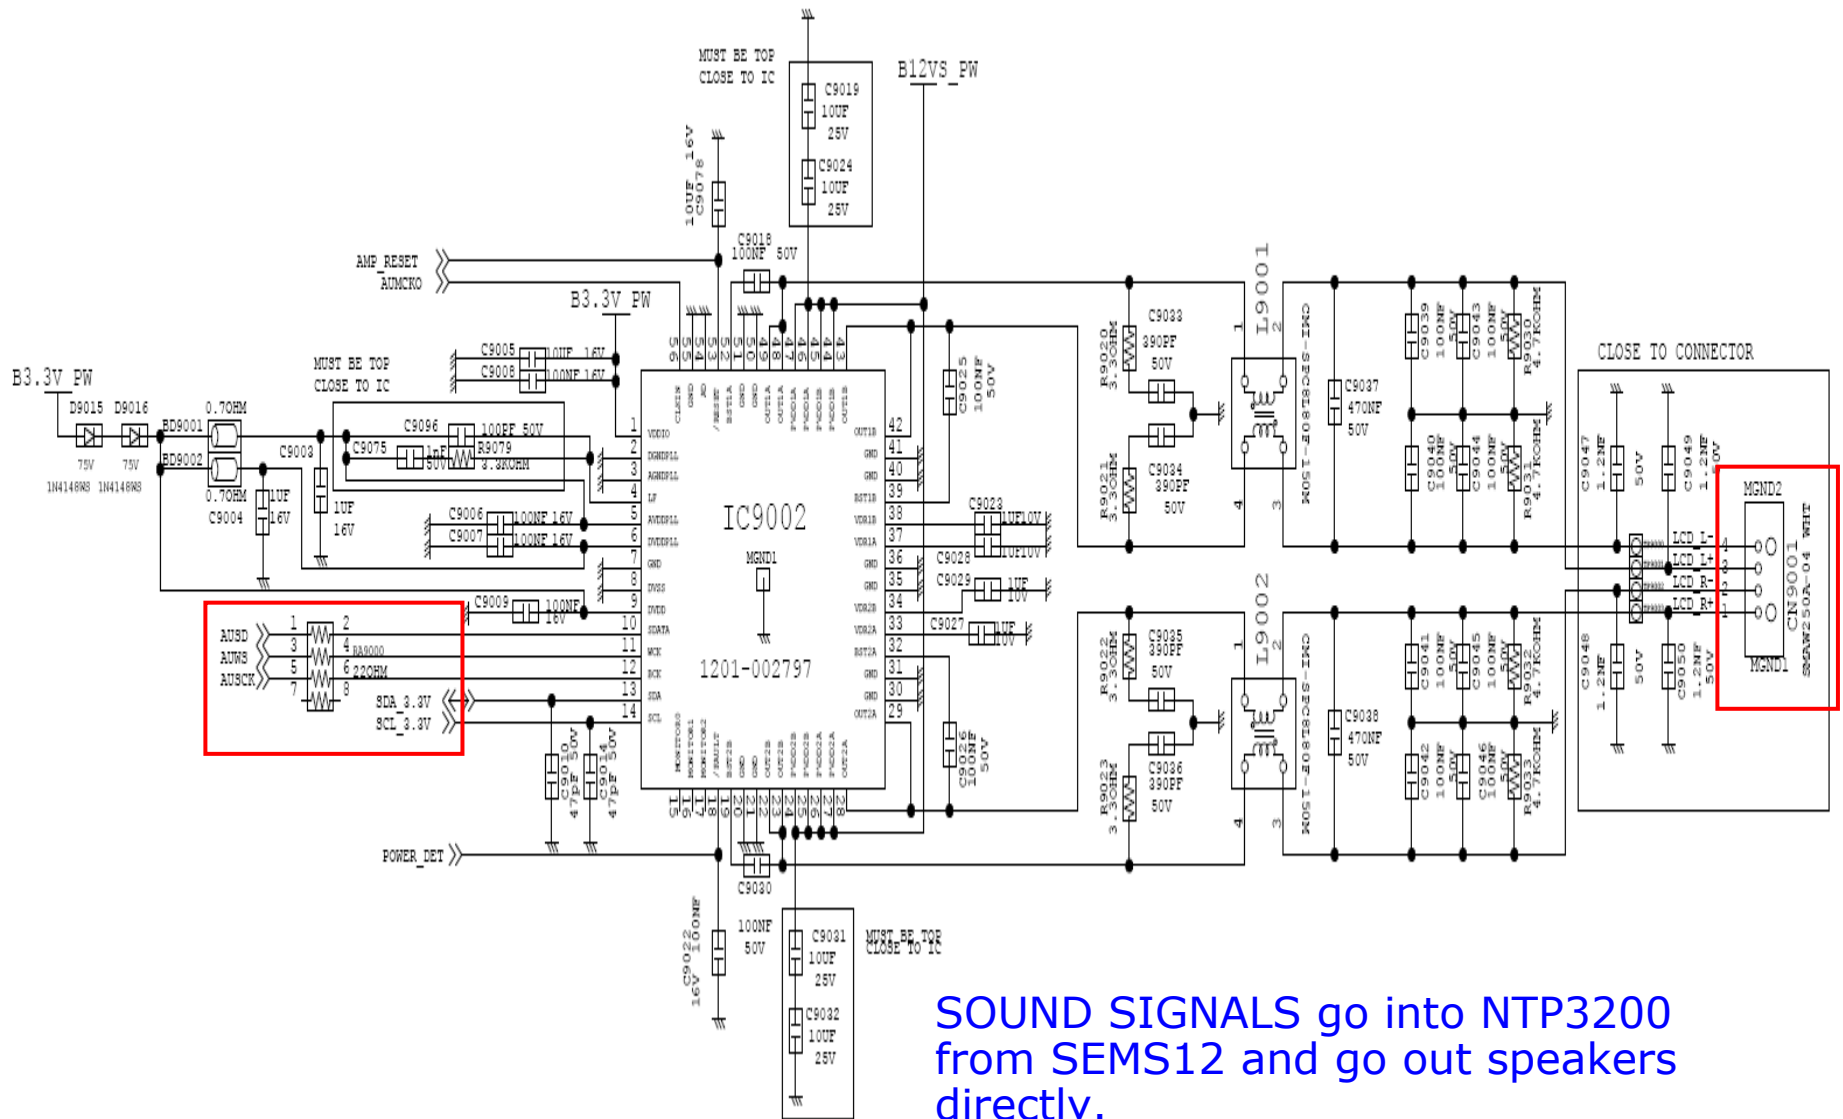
MUST BE TOP CLOSE TO IC

C9019 10UF 25V

C9024 10UF 25V

B12VS_PW

10UF 16V C9078

C9018 100NF 50V

AMP_RESET AUMCKO

B3.3V_PW

MUST BE TOP CLOSE TO IC

C9005 10UF 16V

C9008 100NF 16V

B3.3V_PW

D9015 D9016

BD9001 0.7OHM

BD9002 0.7OHM

75V 75V

1N4148WS 1N4148WS

C9003

C9096 100PF 50V

C9075 1nF 50V

R9079 3.3KOHM

1UF 16V C9004

1UF 16V

C9006 100NF 16V

C9007 100NF 16V

C9009 100NF 16V

AUSD AUWS AUSCK

1 2 3 4 5 6 7 8

RA9000 22OHM

SDA_3.3V SCL_3.3V

C9010 47pF 50V

C9014 47pF 50V

POWER_DET

IC9002

MGND1

1201-002797

VDDIO DGNDPLL AGNDPLL LF AVDDPLL DVDDPLL GND DVSS DVDD SDATA WCK BCK SDA SCL

CLKIN GND AD /RESET BST1A GND OUT1A OUT1A PVDD1A PVDD1A PVDD1B PVDD1B OUT1B

OUT1B GND GND BST1B VDR1B VDR1A GND GND VDR2B VDR2A BST2A GND GND OUT2A

MONITOR0 MONITOR1 MONITOR2 /FAULT BST2B GND OUT2B OUT2B PVDD2B PVDD2B PVDD2A PVDD2A OUT2A

1 2 3 4 5 6 7 8 9 10 11 12 13 14

15 16 17 18 19 20 21 22 23 24 25 26 27 28

29 30 31 32 33 34 35 36 37 38 39 40 41 42

43 44 45 46 47 48 49 50 51 52 53 54 55 56

C9025 100NF 50V

C9023 1UF 10V

C9028 1UF 10V

C9029 1UF 10V

C9027 1UF 10V

C9026 100NF 50V

C9030

C9022 100NF 16V

100NF 50V

C9031 10UF 25V

C9032 10UF 25V

MUST BE TOP CLOSE TO IC

R9020 3.3OHM

C9033 390PF 50V

C9034 390PF 50V

R9021 3.3OHM

L9001

CMI-SPC8L80F-150M

C9037 470NF 50V

C9039 100NF 50V

C9043 100NF 50V

R9030 4.7KOHM

C9040 100NF 50V

C9044 100NF 50V

R9031 4.7KOHM

R9022 3.3OHM

C9035 390PF 50V

C9036 390PF 50V

R9023 3.3OHM

L9002

CMI-SPC8L80F-150M

C9038 470NF 50V

C9041 100NF 50V

C9045 100NF 50V

R9032 4.7KOHM

C9042 100NF 50V

C9046 100NF 50V

R9033 4.7KOHM

CLOSE TO CONNECTOR

C9047 1.2NF 50V

C9049 1.2NF 50V

C9048 1.2NF 50V

C9050 1.2NF 50V

LCD_L- LCD_L+ LCD_R- LCD_R+

MGND2

CN9001 SMAW250A-04 WHT

MGND1

SOUND SIGNALS go into NTP3200 from SEMS12 and go out speakers directly.